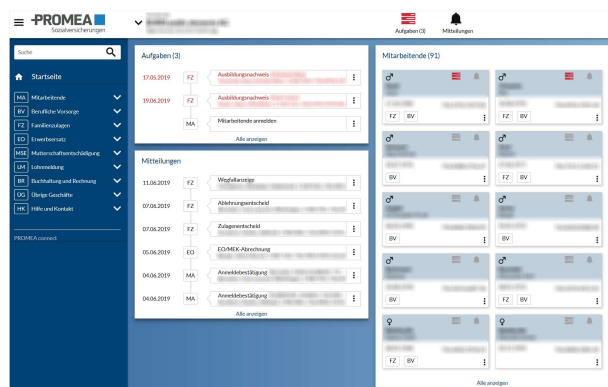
PROMEA
Sozialversicherungen

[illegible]

Aufgaben (3)
Mitteilungen

Suche

Startseite

MA Mitarbeitende
BV Berufliche Vorsorge
FZ Familienzulagen
EO Erwerbsersatz
MSE Mutterschaftsentschädigung
LM Lohnmeldung
BR Buchhaltung und Rechnung
ÜG Übrige Geschäfte
HK Hilfe und Kontakt

PROMEA connect

Aufgaben (3)

17.05.2019 FZ Ausbildungsnachweis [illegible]
19.06.2019 FZ Ausbildungsnachweis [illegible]
MA Mitarbeitende anmelden
Alle anzeigen

Mitteilungen

11.06.2019 FZ Wegfallanzeige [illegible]
07.06.2019 FZ Ablehnungsentscheid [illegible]
07.06.2019 FZ Zulagenentscheid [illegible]
05.06.2019 EO EO/MEK-Abrechnung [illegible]
04.06.2019 MA Anmeldebestätigung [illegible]
04.06.2019 MA Anmeldebestätigung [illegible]
Alle anzeigen

Mitarbeitende (91)

FZ BV
FZ BV
FZ BV
BV
BV
BV
FZ BV
BV
FZ BV
Alle anzeigen